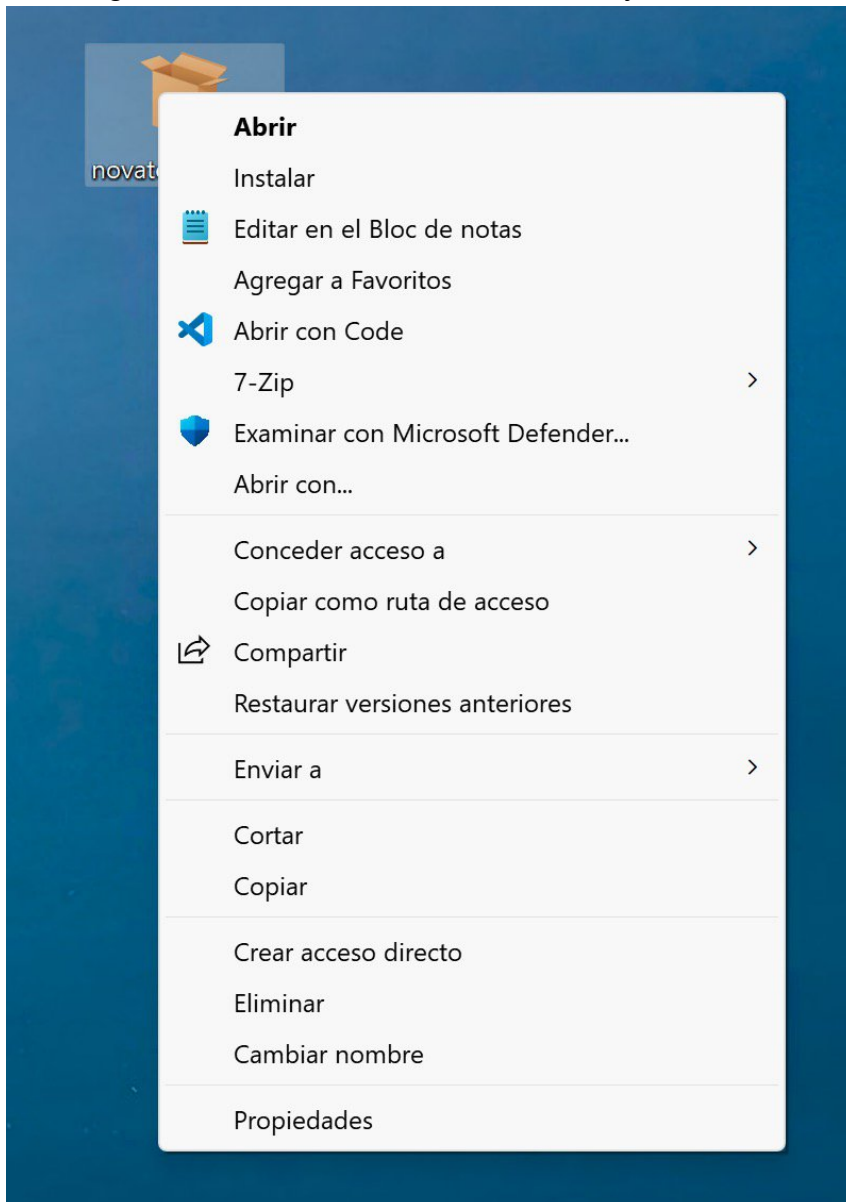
novat

Abrir
Instalar
Editar en el Bloc de notas
Agregar a Favoritos
Abrir con Code
7-Zip
Examinar con Microsoft Defender...
Abrir con...

Conceder acceso a
Copiar como ruta de acceso
Compartir
Restaurar versiones anteriores

Enviar a

Cortar
Copiar

Crear acceso directo
Eliminar
Cambiar nombre

Propiedades